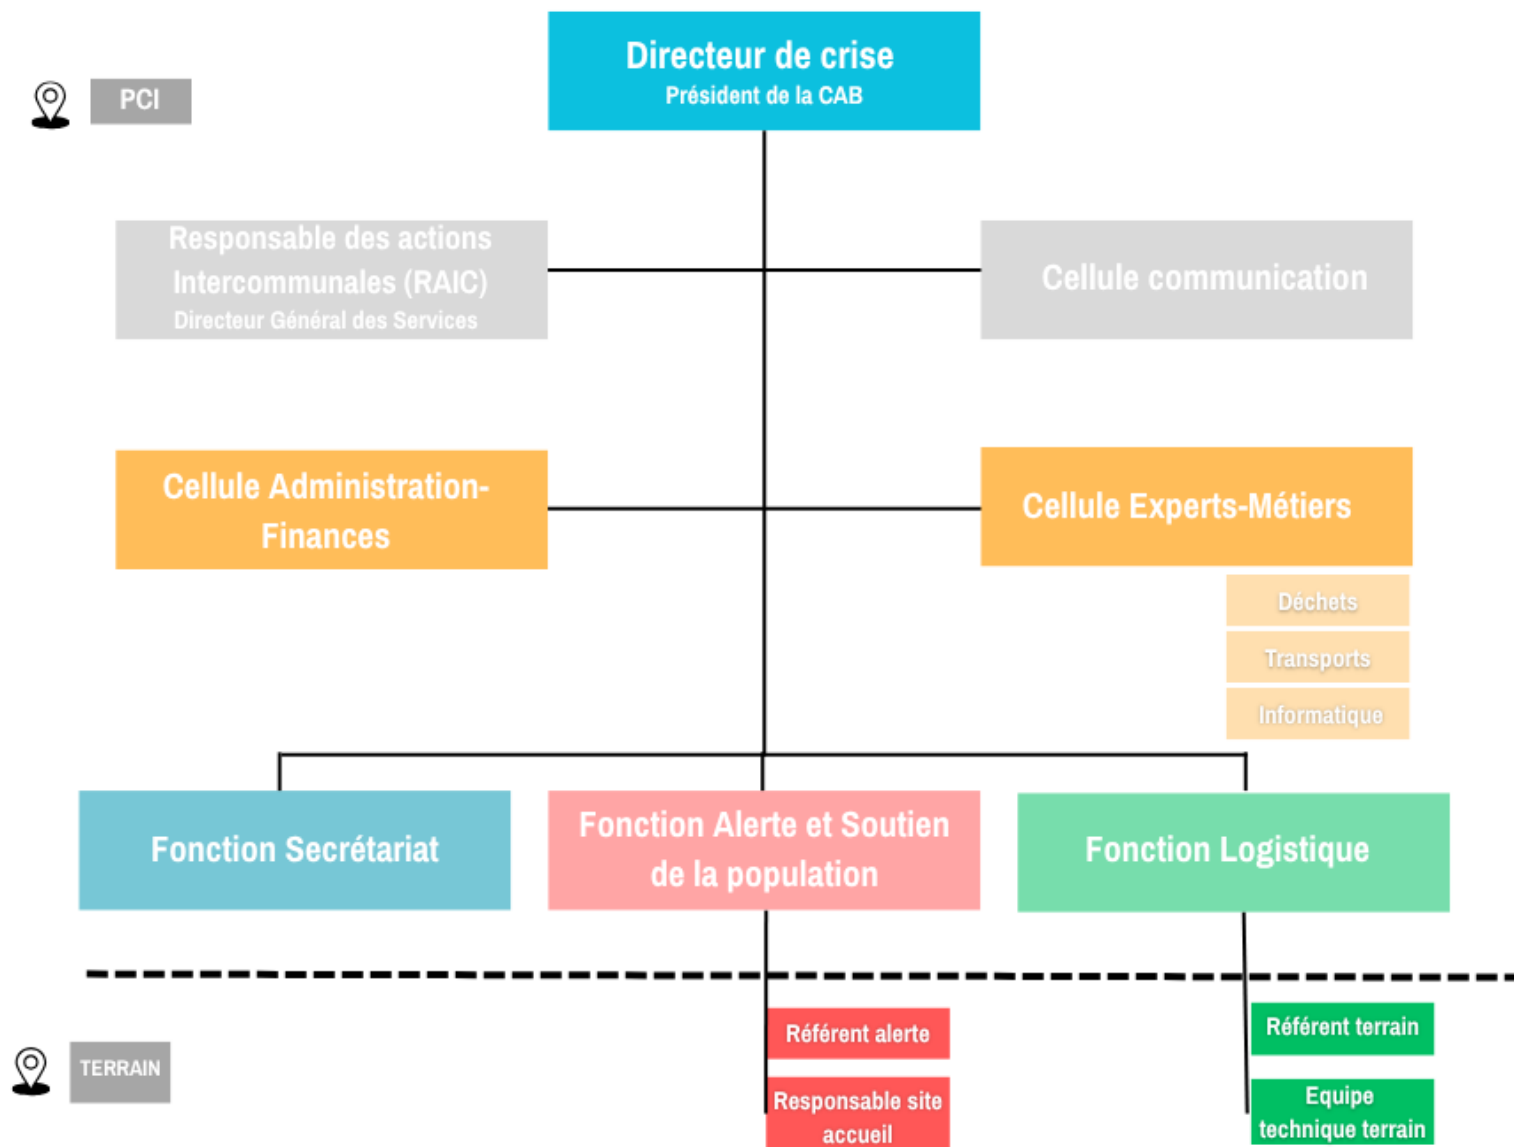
PCI

Directeur de crise
Président de la CAB

Responsable des actions Intercommunales (RAIC)
Directeur Général des Services

Cellule communication

Cellule Administration-Finances

Cellule Experts-Métiers

Déchets

Transports

Informatique

Fonction Secrétariat

Fonction Alerte et Soutien de la population

Fonction Logistique

TERRAIN

Référent alerte

Responsable site accueil

Référent terrain

Equipe technique terrain